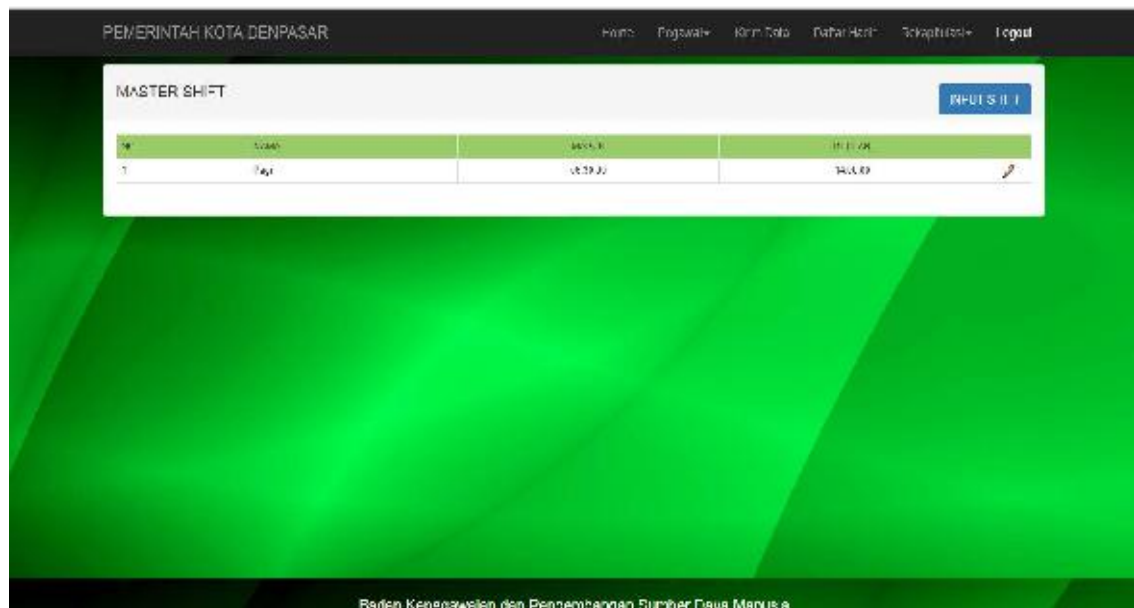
PEMERINTAH KOTA DENPASAR

Home Pegawai▾ Kirim Data Daftar Hadir Rekapitulasi▾ Logout

MASTER SHIFT

INPUT SHIFT

| No | Nama | Masuk | Pulang |
|---|---|---|---|
| 1 | Pagi | 08:00:00 | 16:00:00 |

Badan Kepegawaian dan Pengembangan Sumber Daya Manusia